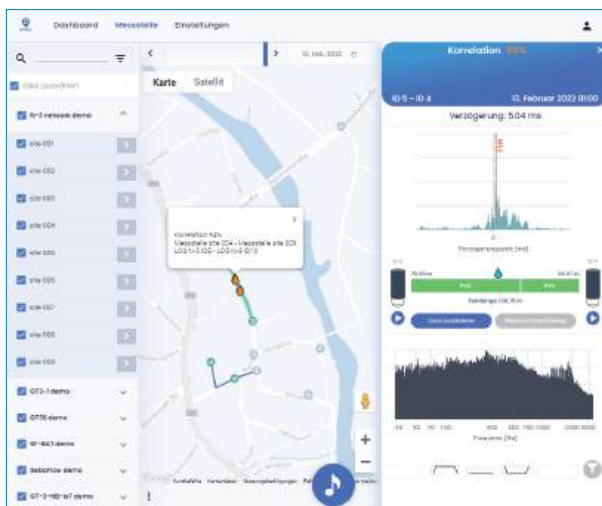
Dashboard Messstelle Einstellungen

alles auswählen

fr-3 network demo

site 001
site 002
site 003
site 004
site 005
site 006
site 007
site 008
site 009

GT3-1 demo
GT55 demo
SF-8&1 demo
Seborflow demo
GT-3-NB-IoT demo

Karte Satellit

13. Feb. 2022

Korrelation 92%
Messstelle site 004 - Messstelle site 005
LOG 1-3 ID5 - LOG 1-3 ID13

Korrelation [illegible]

ID 5 – ID 4 13. Februar 2022 01:00

Verzögerung: 5,04 ms

Verzögerungszeit [ms]

Leitungslänge: 136,76 m

Daten ausblenden

Frequenz [Hz]

Kurzbefehle Kartendaten Nutzungsbedingungen